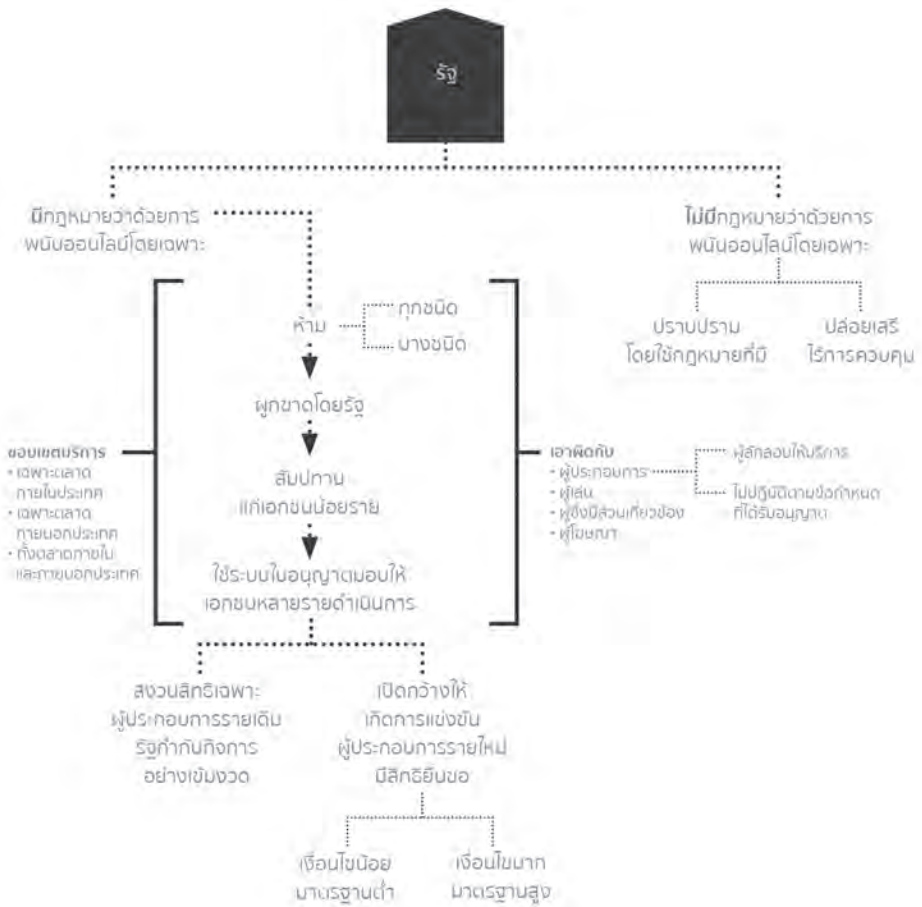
รัฐ

มีกฎหมายว่าด้วยการพนันออนไลน์โดยเฉพาะ

ไม่มีกฎหมายว่าด้วยการพนันออนไลน์โดยเฉพาะ

ปราบปรามโดยใช้กฎหมายที่มี

ปล่อยเสรีไร้การควบคุม

ห้าม

ทุกชนิด

บางชนิด

ผูกขาดโดยรัฐ

สัมปทานแก่เอกชนน้อยราย

ใช้ระบบใบอนุญาตมอบให้เอกชนหลายรายดำเนินการ

ขอบเขตบริการ
• เฉพาะตลาดภายในประเทศ
• เฉพาะตลาดภายนอกประเทศ
• ทั้งตลาดภายในและภายนอกประเทศ

เอาผิดกับ
• ผู้ประกอบการ
• ผู้เล่น
• ผู้ซึ่งมีส่วนเกี่ยวข้อง
• ผู้โฆษณา

ผู้ลักลอบให้บริการ

ไม่ปฏิบัติตามข้อกำหนดที่ได้รับอนุญาต

สงวนสิทธิเฉพาะผู้ประกอบการรายเดิม รัฐกำกับกิจการอย่างเข้มงวด

เปิดกว้างให้เกิดการแข่งขัน ผู้ประกอบการรายใหม่มีสิทธิยื่นขอ

เงื่อนไขน้อย มาตรฐานต่ำ

เงื่อนไขมาก มาตรฐานสูง